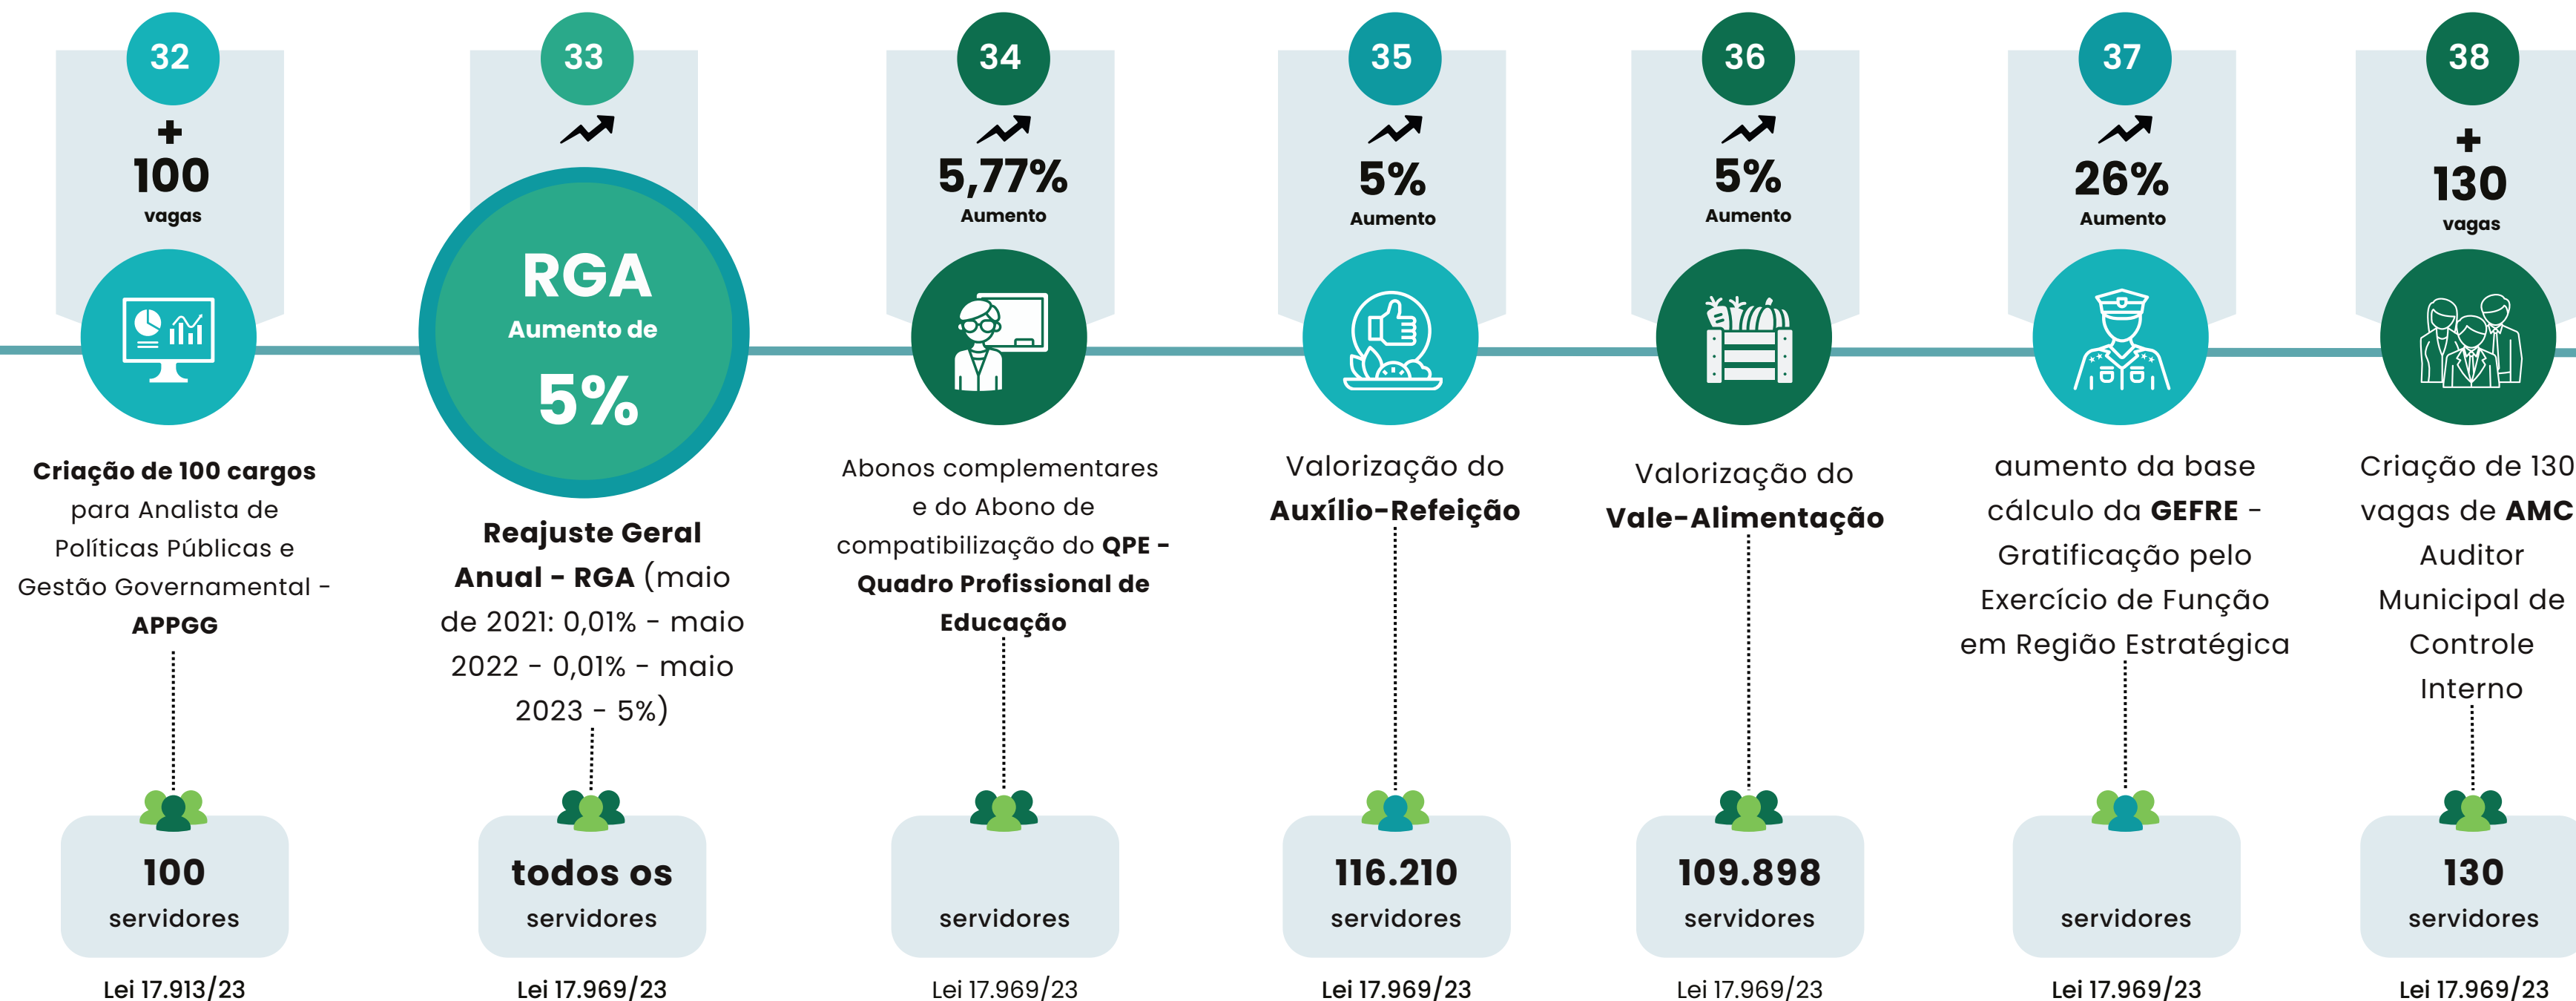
32
+
100
vagas

Criação de 100 cargos para Analista de Políticas Públicas e Gestão Governamental - APPGG

100
servidores

Lei 17.913/23

33

RGA
Aumento de
5%

Reajuste Geral Anual - RGA (maio de 2021: 0,01% - maio 2022 - 0,01% - maio 2023 - 5%)

todos os
servidores

Lei 17.969/23

34
5,77%
Aumento

Abonos complementares e do Abono de compatibilização do QPE - Quadro Profissional de Educação

servidores

Lei 17.969/23

35
5%
Aumento

Valorização do Auxílio-Refeição

116.210
servidores

Lei 17.969/23

36
5%
Aumento

Valorização do Vale-Alimentação

109.898
servidores

Lei 17.969/23

37
26%
Aumento

aumento da base cálculo da GEFRE - Gratificação pelo Exercício de Função em Região Estratégica

servidores

Lei 17.969/23

38
+
130
vagas

Criação de 130 vagas de AMC Auditor Municipal de Controle Interno

130
servidores

Lei 17.969/23